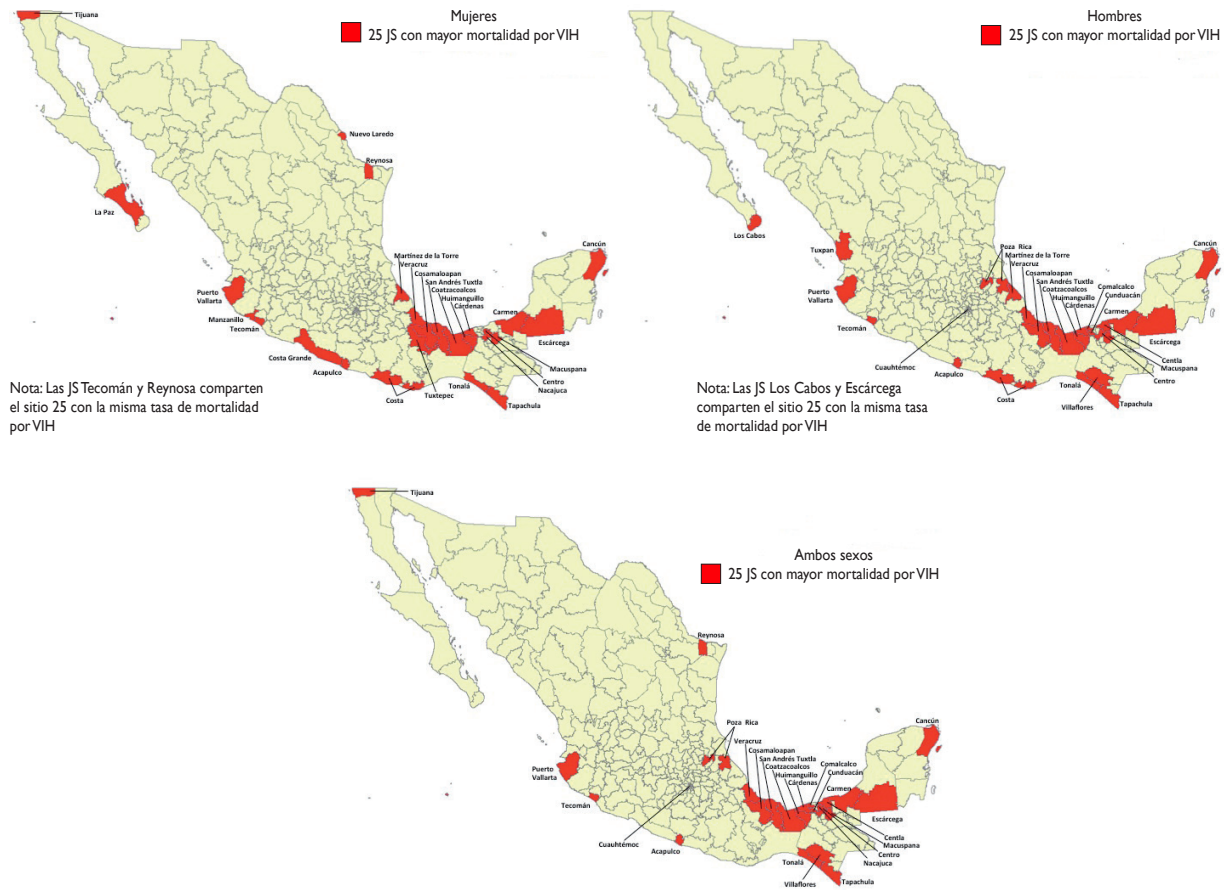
Mujeres
25 JS con mayor mortalidad por VIH

Tijuana
Nuevo Laredo
Reynosa
La Paz
Cancún
Martínez de la Torre
Veracruz
Cosamaloapan
San Andrés Tuxtla
Coatzacoalcos
Huimanguillo
Cárdenas
Puerto Vallarta
Manzanillo
Tecomán
Carmen
Escárcega
Costa Grande
Macuspana
Centro
Nacajuca
Acapulco
Tonalá
Costa
Tuxtepec
Tapachula

Nota: Las JS Tecomán y Reynosa comparten el sitio 25 con la misma tasa de mortalidad por VIH

Hombres
25 JS con mayor mortalidad por VIH

Los Cabos
Cancún
Tuxpan
Poza Rica
Martínez de la Torre
Veracruz
Cosamaloapan
San Andrés Tuxtla
Coatzacoalcos
Huimanguillo
Cárdenas
Comalcalco
Cunduacán
Puerto Vallarta
Carmen
Tecomán
Escárcega
Cuauhtémoc
Centla
Macuspana
Acapulco
Centro
Tonalá
Costa
Villaflores
Tapachula

Nota: Las JS Los Cabos y Escárcega comparten el sitio 25 con la misma tasa de mortalidad por VIH

Ambos sexos
25 JS con mayor mortalidad por VIH

Tijuana
Reynosa
Poza Rica
Cancún
Veracruz
Cosamaloapan
San Andrés Tuxtla
Coatzacoalcos
Huimanguillo
Cárdenas
Comalcalco
Cunduacán
Puerto Vallarta
Carmen
Tecomán
Escárcega
Centla
Macuspana
Cuauhtémoc
Centro
Acapulco
Nacajuca
Tonalá
Villaflores
Tapachula